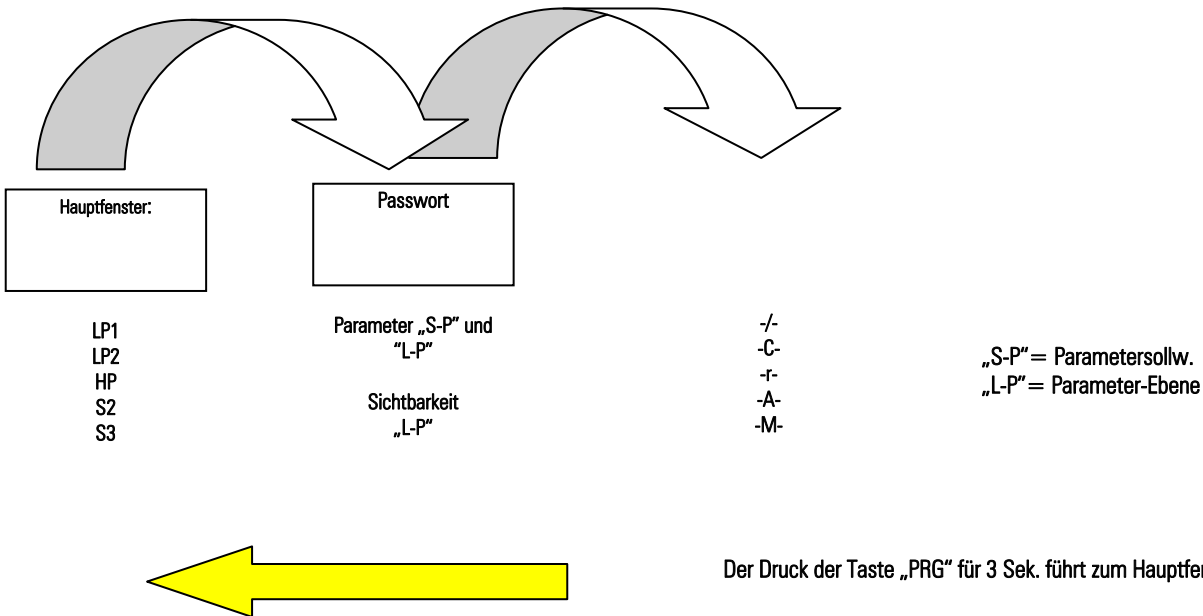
Hauptfenster:

Passwort

LP1
LP2
HP
S2
S3

Parameter „S-P" und "L-P"

Sichtbarkeit „L-P"

-/-
-C-
-r-
-A-
-M-

„S-P"= Parametersollw.
„L-P"= Parameter-Ebene

Der Druck der Taste „PRG" für 3 Sek. führt zum Hauptfen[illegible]